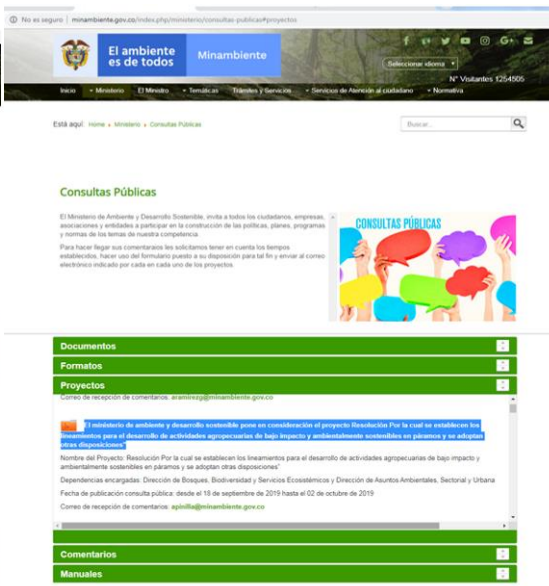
No es seguro | minambiente.gov.co/index.php/ministerio/consultas-publicas#proyectos

El ambiente es de todos | Minambiente

Seleccionar idioma

N° Visitantes 1254505

Inicio | Ministerio | El Ministro | Temáticas | Trámites y Servicios | Servicios de Atención al ciudadano | Normativa

Está aquí: Home » Ministerio » Consultas Públicas

Buscar...

Consultas Públicas

El Ministerio de Ambiente y Desarrollo Sostenible, invita a todos los ciudadanos, empresas, asociaciones y entidades a participar en la construcción de las políticas, planes, programas y normas de los temas de nuestra competencia.

Para hacer llegar sus comentarios les solicitamos tener en cuenta los tiempos establecidos, hacer uso del formulario puesto a su disposición para tal fin y enviar al correo electrónico indicado por cada en cada uno de los proyectos.

CONSULTAS PÚBLICAS

Documentos

Formatos

Proyectos

Correo de recepción de comentarios: aramirezg@minambiente.gov.co

El ministerio de ambiente y desarrollo sostenible pone en consideración el proyecto Resolución Por la cual se establecen los lineamientos para el desarrollo de actividades agropecuarias de bajo impacto y ambientalmente sostenibles en páramos y se adoptan otras disposiciones"

Nombre del Proyecto: Resolución Por la cual se establecen los lineamientos para el desarrollo de actividades agropecuarias de bajo impacto y ambientalmente sostenibles en páramos y se adoptan otras disposiciones"

Dependencias encargadas: Dirección de Bosques, Biodiversidad y Servicios Ecosistémicos y Dirección de Asuntos Ambientales, Sectorial y Urbana

Fecha de publicación consulta pública: desde el 18 de septiembre de 2019 hasta el 02 de octubre de 2019

Correo de recepción de comentarios: apinilla@minambiente.gov.co

Comentarios

Manuales